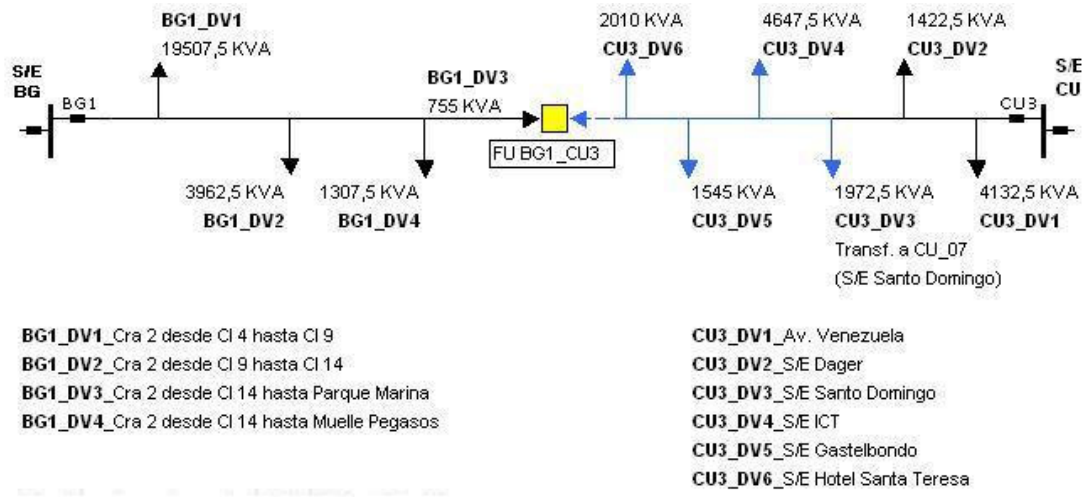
S/E BG

BG1

BG1_DV1
19507,5 KVA

3962,5 KVA
BG1_DV2

1307,5 KVA
BG1_DV4

BG1_DV3
755 KVA

FU BG1_CU3

2010 KVA
CU3_DV6

4647,5 KVA
CU3_DV4

1422,5 KVA
CU3_DV2

S/E CU

CU3

1545 KVA
CU3_DV5

1972,5 KVA
CU3_DV3
Transf. a CU_07
(S/E Santo Domingo)

4132,5 KVA
CU3_DV1

BG1_DV1_Cra 2 desde Cl 4 hasta Cl 9
BG1_DV2_Cra 2 desde Cl 9 hasta Cl 14
BG1_DV3_Cra 2 desde Cl 14 hasta Parque Marina
BG1_DV4_Cra 2 desde Cl 14 hasta Muelle Pegasos

CU3_DV1_Av. Venezuela
CU3_DV2_S/E Dager
CU3_DV3_S/E Santo Domingo
CU3_DV4_S/E ICT
CU3_DV5_S/E Gastelbondo
CU3_DV6_S/E Hotel Santa Teresa